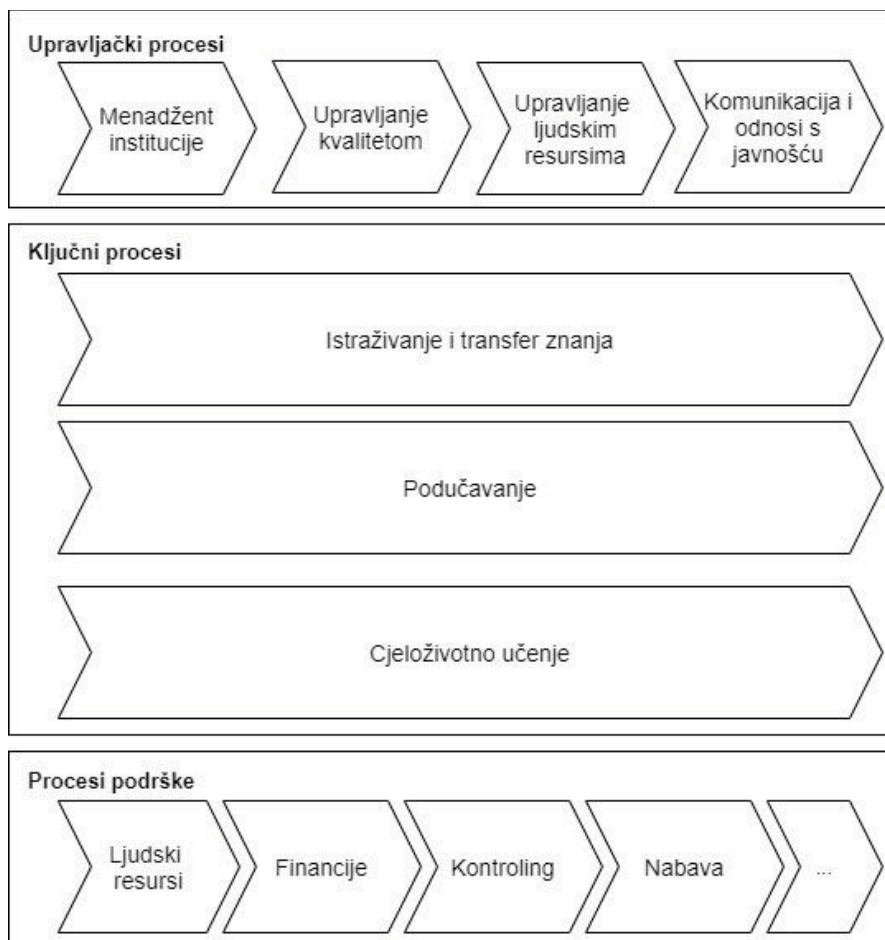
Upravljački procesi

Menadžent institucije

Upravljanje kvalitetom

Upravljanje ljudskim resursima

Komunikacija i odnosi s javnošću

Ključni procesi

Istraživanje i transfer znanja

Podučavanje

Cjeloživotno učenje

Procesi podrške

Ljudski resursi

Financije

Kontroling

Nabava

...